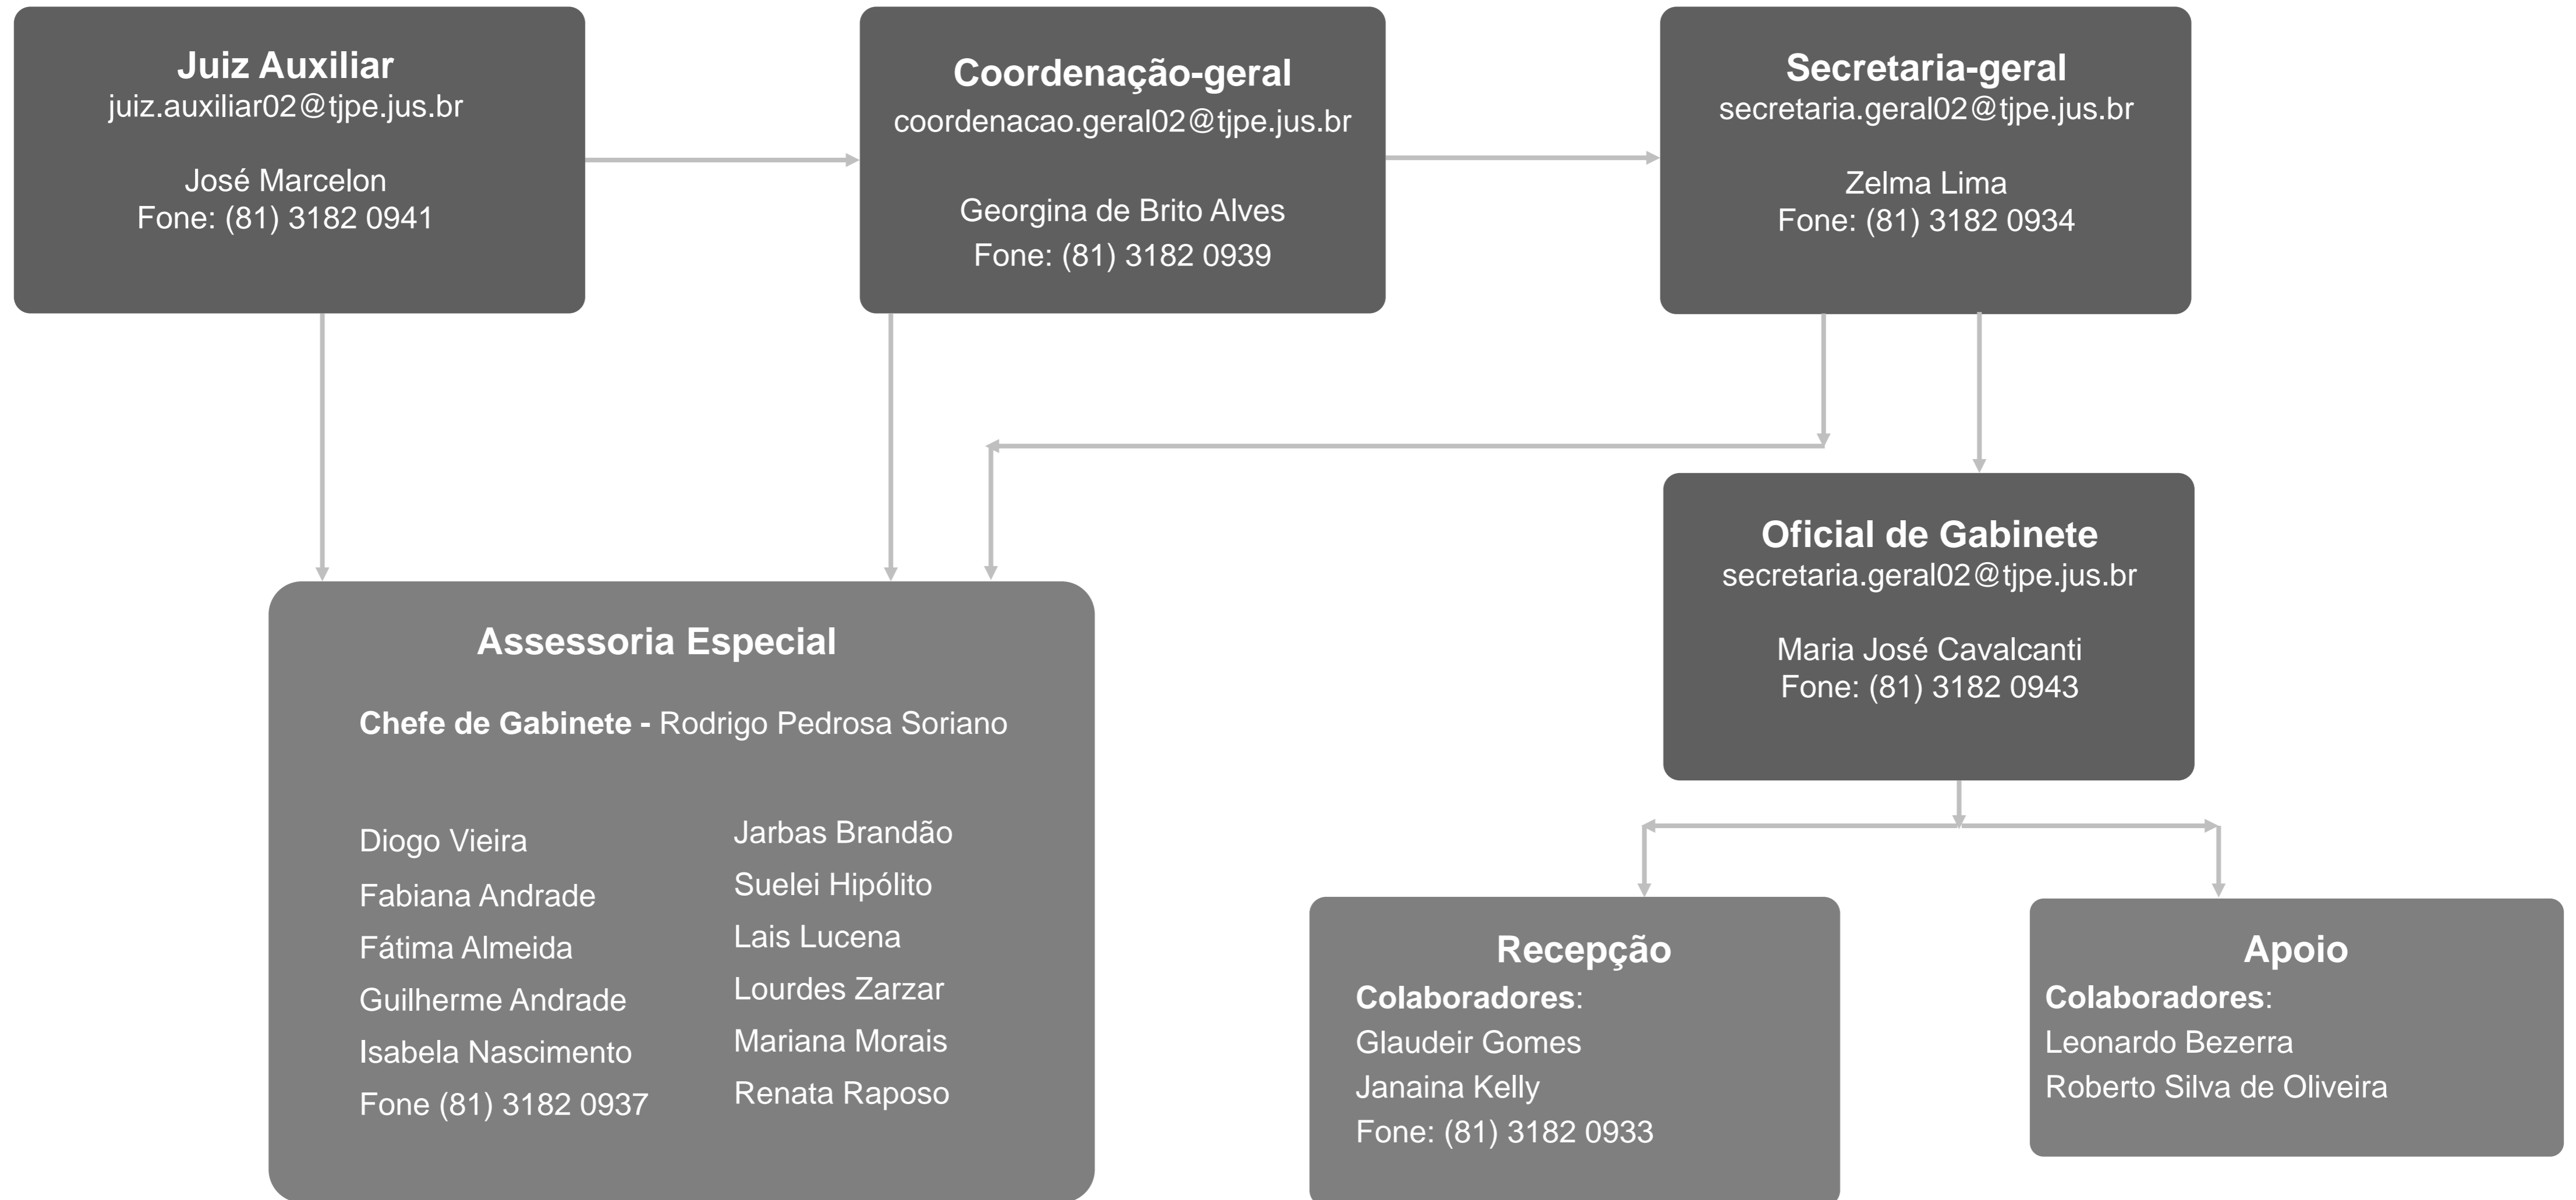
Juiz Auxiliar
juiz.auxiliar02@tjpe.jus.br

José Marcelon
Fone: (81) 3182 0941

Coordenação-geral
coordenacao.geral02@tjpe.jus.br

Georgina de Brito Alves
Fone: (81) 3182 0939

Secretaria-geral
secretaria.geral02@tjpe.jus.br

Zelma Lima
Fone: (81) 3182 0934

Oficial de Gabinete
secretaria.geral02@tjpe.jus.br

Maria José Cavalcanti
Fone: (81) 3182 0943

Assessoria Especial

Chefe de Gabinete - Rodrigo Pedrosa Soriano

Diogo Vieira
Fabiana Andrade
Fátima Almeida
Guilherme Andrade
Isabela Nascimento
Fone (81) 3182 0937

Jarbas Brandão
Suelei Hipólito
Lais Lucena
Lourdes Zarzar
Mariana Morais
Renata Raposo

Recepção
Colaboradores:
Glaudeir Gomes
Janaina Kelly
Fone: (81) 3182 0933

Apoio
Colaboradores:
Leonardo Bezerra
Roberto Silva de Oliveira